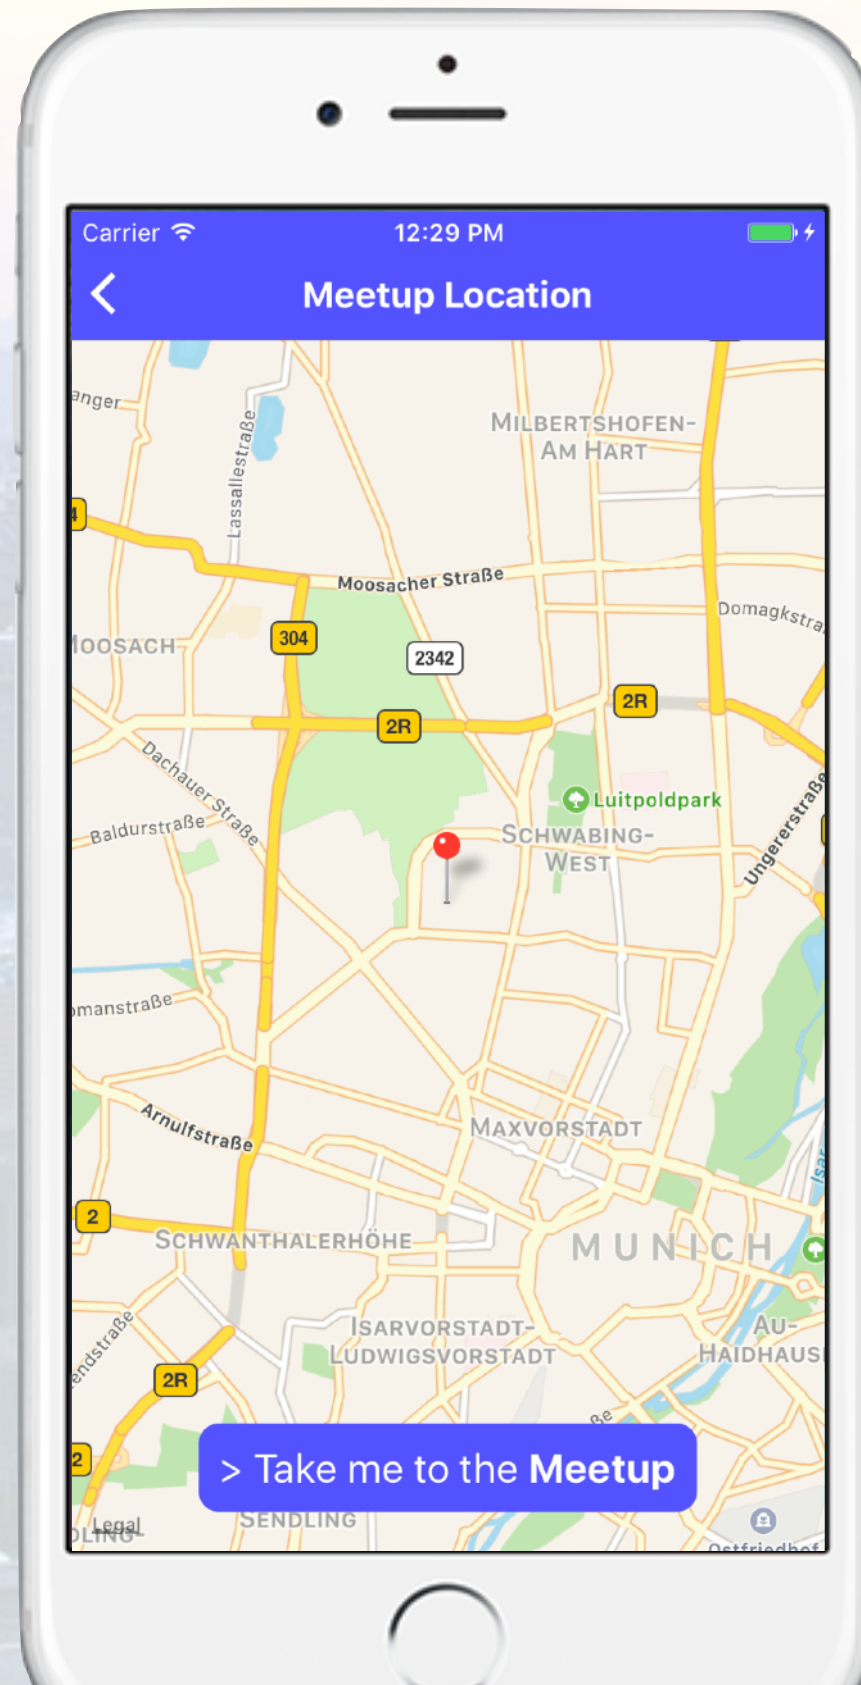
Carrier 12:29 PM

Meetup Location

anger
Lassallestraße
MILBERTSHOFEN-AM HART
4
Moosacher Straße
Domagkstra
MOOSACH
304
2342
2R
2R
Dachauer Straße
Luitpoldpark
Baldurstraße
SCHWABING-WEST
Ungererstraße
omanstraße
Arnulfstraße
MAXVORSTADT
2
SCHWANTHALERHÖHE
MUNICH
ISARVORSTADT-LUDWIGSVORSTADT
AU-HAIDHAUS
endstraße
2R
2
> Take me to the Meetup
Legal
SENDLING
Ostfriedhof